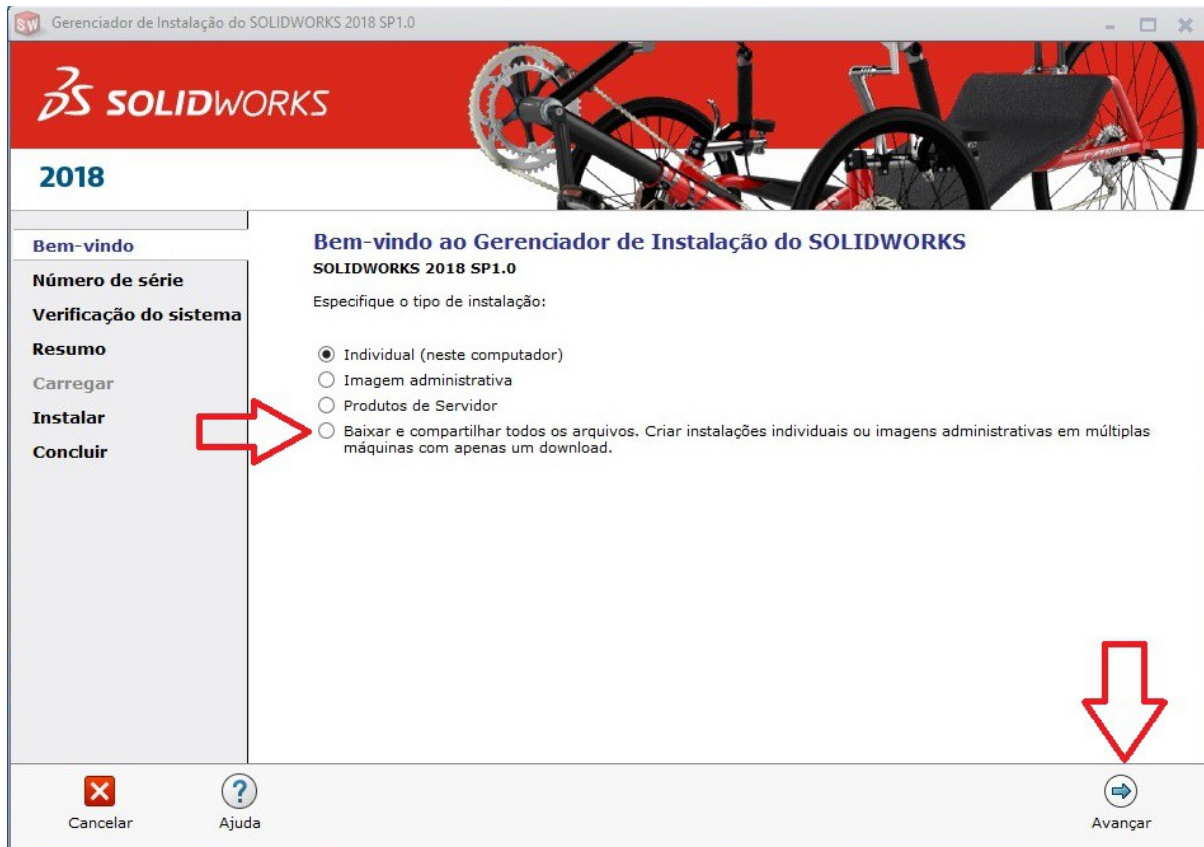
Gerenciador de Instalação do SOLIDWORKS 2018 SP1.0

SOLIDWORKS

2018

Bem-vindo
Número de série
Verificação do sistema
Resumo
Carregar
Instalar
Concluir

Bem-vindo ao Gerenciador de Instalação do SOLIDWORKS
SOLIDWORKS 2018 SP1.0

Especifique o tipo de instalação:

Individual (neste computador)
Imagem administrativa
Produtos de Servidor
Baixar e compartilhar todos os arquivos. Criar instalações individuais ou imagens administrativas em múltiplas máquinas com apenas um download.

Cancelar
Ajuda
Avançar